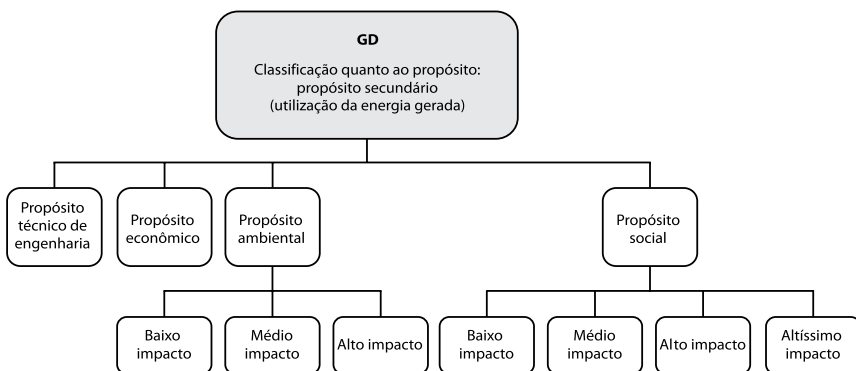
GD

Classificação quanto ao propósito: propósito secundário (utilização da energia gerada)

Propósito técnico de engenharia

Propósito econômico

Propósito ambiental

Propósito social

Baixo impacto

Médio impacto

Alto impacto

Baixo impacto

Médio impacto

Alto impacto

Altíssimo impacto